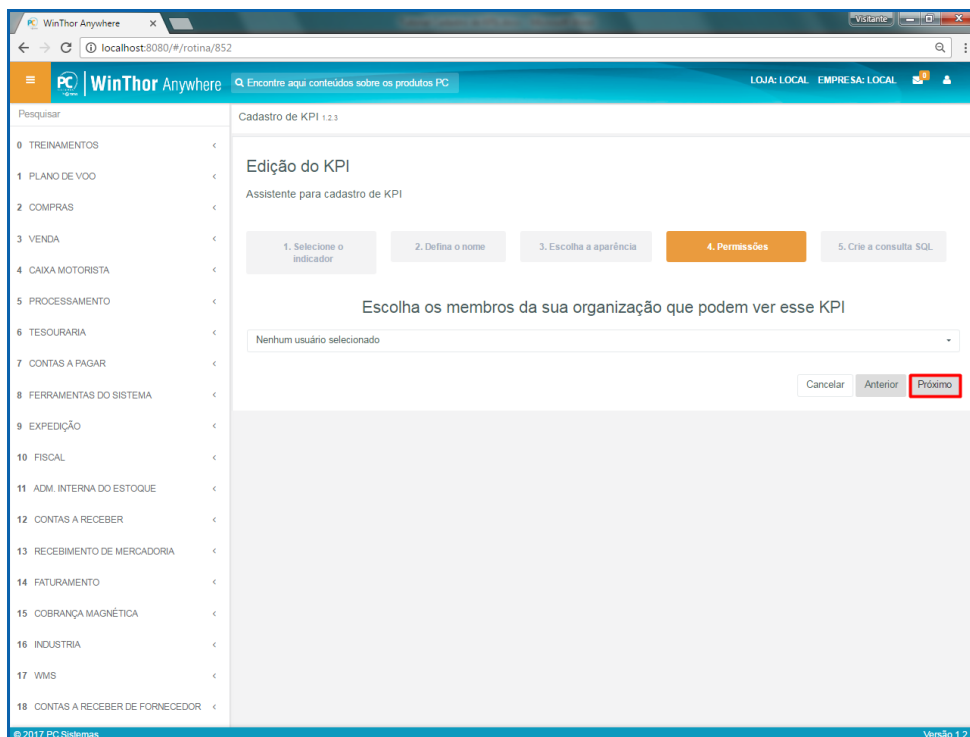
WinThor Anywhere ×

Visitante

localhost:8080/#/rotina/852

WinThor Anywhere

Encontre aqui conteúdos sobre os produtos PC

LOJA: LOCAL EMPRESA: LOCAL

Pesquisar

0 TREINAMENTOS
1 PLANO DE VOO
2 COMPRAS
3 VENDA
4 CAIXA MOTORISTA
5 PROCESSAMENTO
6 TESOURARIA
7 CONTAS A PAGAR
8 FERRAMENTAS DO SISTEMA
9 EXPEDIÇÃO
10 FISCAL
11 ADM. INTERNA DO ESTOQUE
12 CONTAS A RECEBER
13 RECEBIMENTO DE MERCADORIA
14 FATURAMENTO
15 COBRANÇA MAGNÉTICA
16 INDUSTRIA
17 WMS
18 CONTAS A RECEBER DE FORNECEDOR

Cadastro de KPI 1.2.3

Edição do KPI

Assistente para cadastro de KPI

1. Selecione o indicador
2. Defina o nome
3. Escolha a aparência
4. Permissões
5. Crie a consulta SQL

Escolha os membros da sua organização que podem ver esse KPI

Nenhum usuário selecionado

Cancelar Anterior Próximo

© 2017 PC Sistemas

Versão 1.2